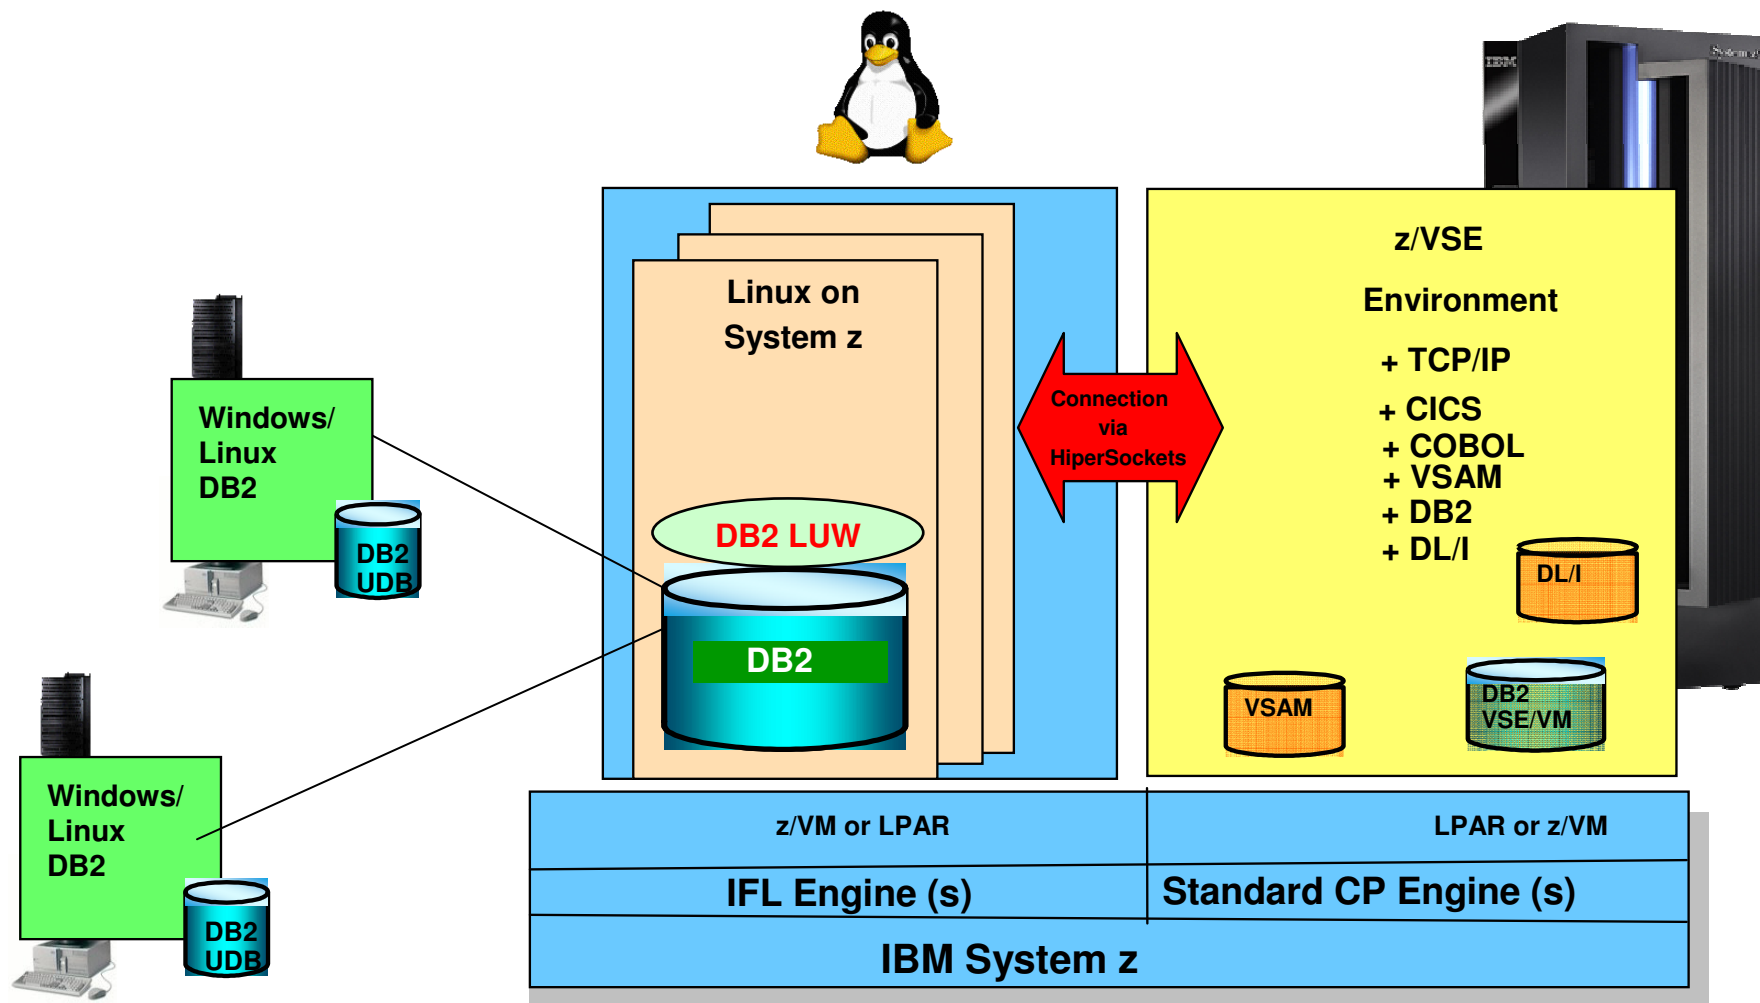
Windows/
Linux
DB2

DB2
UDB

Windows/
Linux
DB2

DB2
UDB

Linux on
System z

DB2 LUW

DB2

Connection
via
HiperSockets

z/VSE

Environment

+ TCP/IP
+ CICS
+ COBOL
+ VSAM
+ DB2
+ DL/I

DL/I

VSAM

DB2
VSE/VM

z/VM or LPAR

LPAR or z/VM

IFL Engine (s)

Standard CP Engine (s)

IBM System z